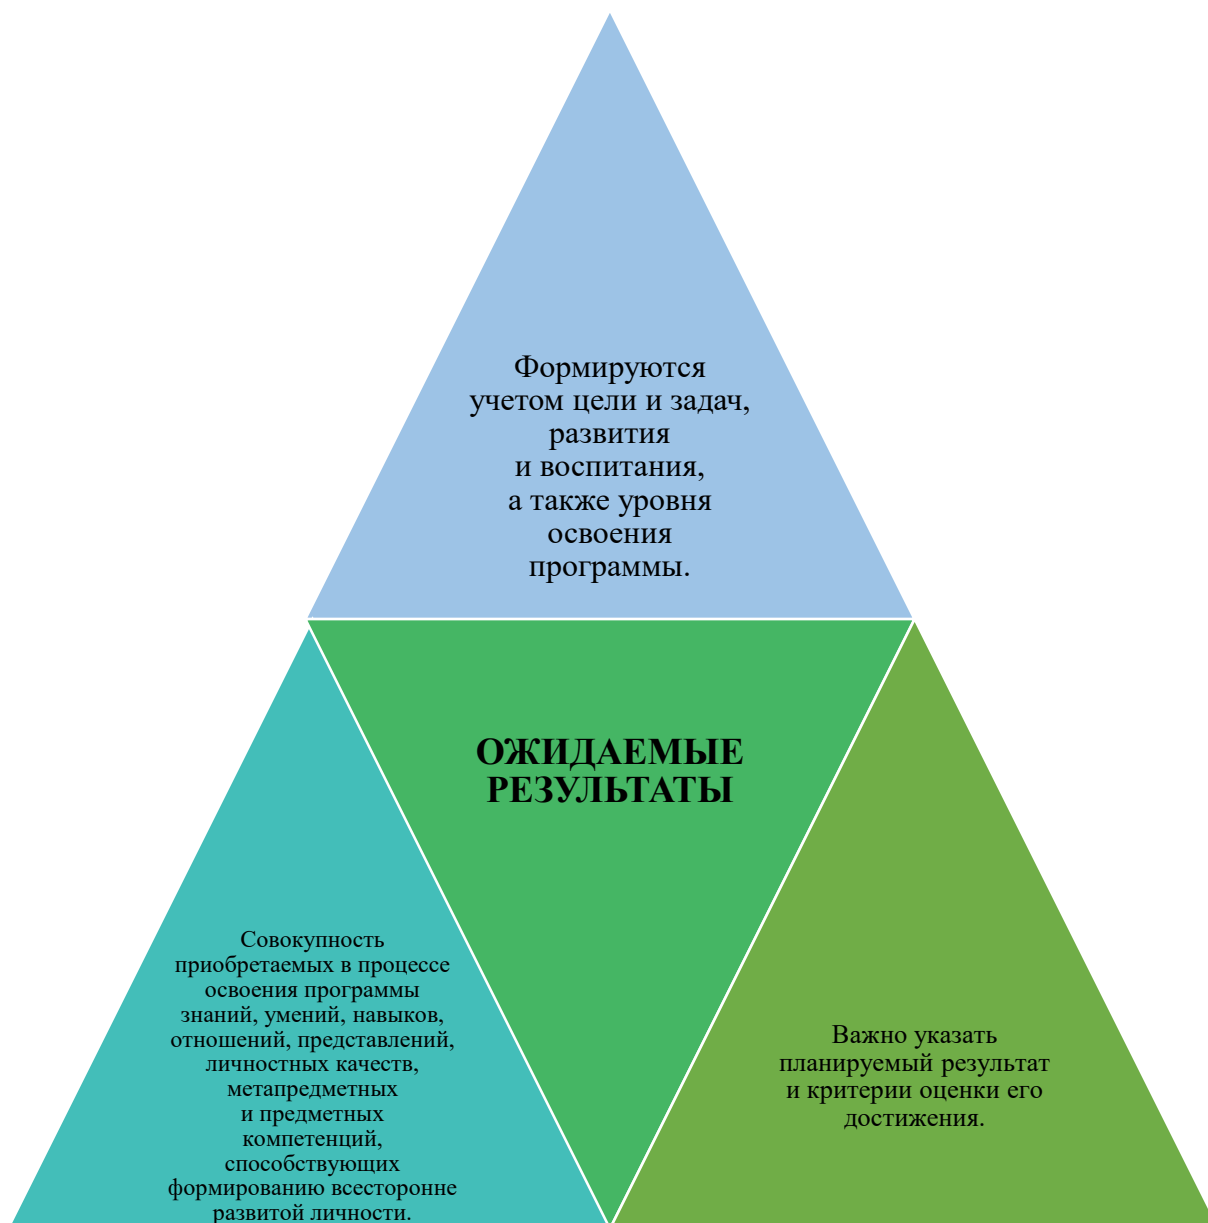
Формируются учетом цели и задач, развития и воспитания, а также уровня освоения программы.

ОЖИДАЕМЫЕ РЕЗУЛЬТАТЫ

Совокупность приобретаемых в процессе освоения программы знаний, умений, навыков, отношений, представлений, личностных качеств, метапредметных и предметных компетенций, способствующих формированию всесторонне развитой личности.

Важно указать планируемый результат и критерии оценки его достижения.